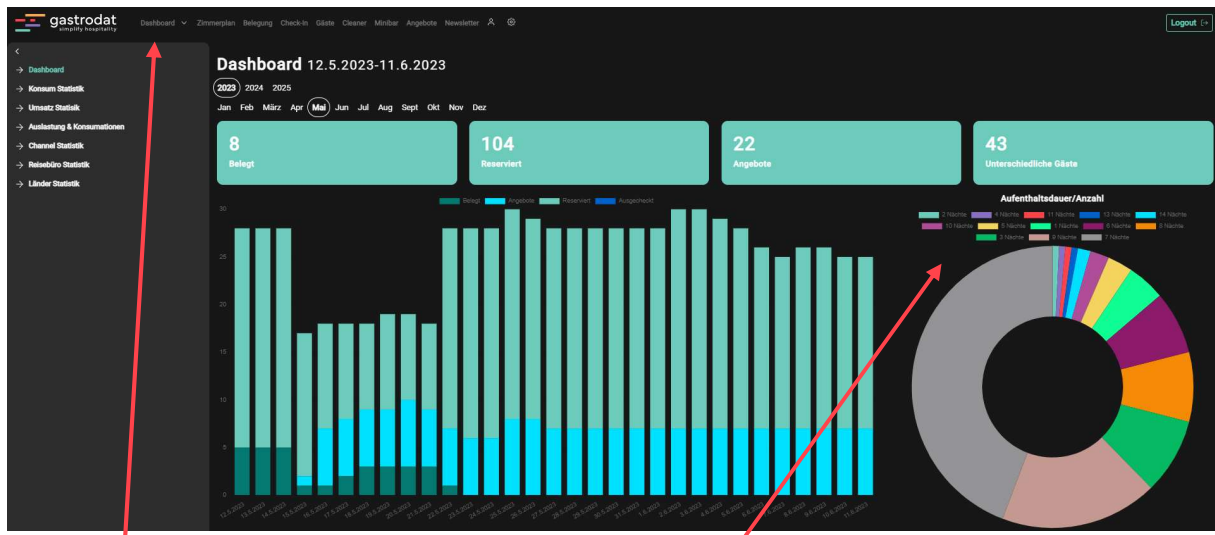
gastrodat
simplify hospitality

Dashboard Zimmerplan Belegung Check-In Gäste Cleaner Minibar Angebote Newsletter

Logout

Dashboard
Konsum Statistik
Umsatz Statistik
Auslastung & Konsumationen
Channel Statistik
Reisebüro Statistik
Länder Statistik

Dashboard 12.5.2023-11.6.2023

2023 2024 2025

Jan Feb März Apr Mai Jun Jul Aug Sept Okt Nov Dez

8
Belegt

104
Reserviert

22
Angebote

43
Unterschiedliche Gäste

Belegt Angebote Reserviert Ausgecheckt

30
25
20
15
10
5
0

12.5.2023 13.5.2023 14.5.2023 15.5.2023 16.5.2023 17.5.2023 18.5.2023 19.5.2023 20.5.2023 21.5.2023 22.5.2023 23.5.2023 24.5.2023 25.5.2023 26.5.2023 27.5.2023 28.5.2023 29.5.2023 30.5.2023 31.5.2023 1.6.2023 2.6.2023 3.6.2023 4.6.2023 5.6.2023 6.6.2023 7.6.2023 8.6.2023 9.6.2023 10.6.2023 11.6.2023

Aufenthaltsdauer/Anzahl

2 Nächte 4 Nächte 11 Nächte 13 Nächte 14 Nächte 10 Nächte 5 Nächte 1 Nächte 6 Nächte 8 Nächte 3 Nächte 9 Nächte 7 Nächte